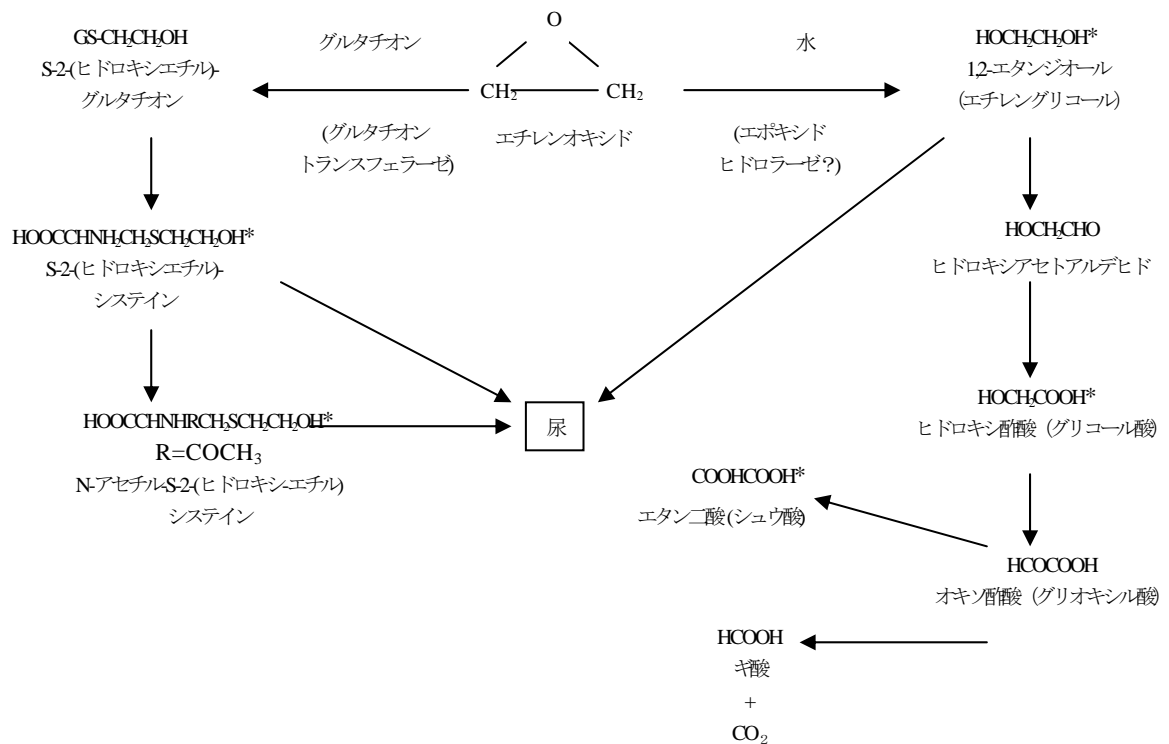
O

$CH_2$ $CH_2$

エチレンオキシド

グルタチオン

(グルタチオン トランスフェラーゼ)

水

(エポキシド ヒドロラーゼ?)

GS-$CH_2CH_2OH$
S-2-(ヒドロキシエチル)-グルタチオン

$HOCH_2CH_2OH$*
1,2-エタンジオール
(エチレングリコール)

$HOOCCHNH_2CH_2SCH_2CH_2OH$*
S-2-(ヒドロキシエチル)-システイン

$HOCH_2CHO$
ヒドロキシアセトアルデヒド

$HOOCCHNHRCH_2SCH_2CH_2OH$*
R=$COCH_3$
N-アセチル-S-2-(ヒドロキシエチル)システイン

尿

$HOCH_2COOH$*
ヒドロキシ酢酸(グリコール酸)

COOHCOOH*
エタン二酸(シュウ酸)

HCOCOOH
オキソ酢酸(グリオキシル酸)

HCOOH
ギ酸
+
$CO_2$